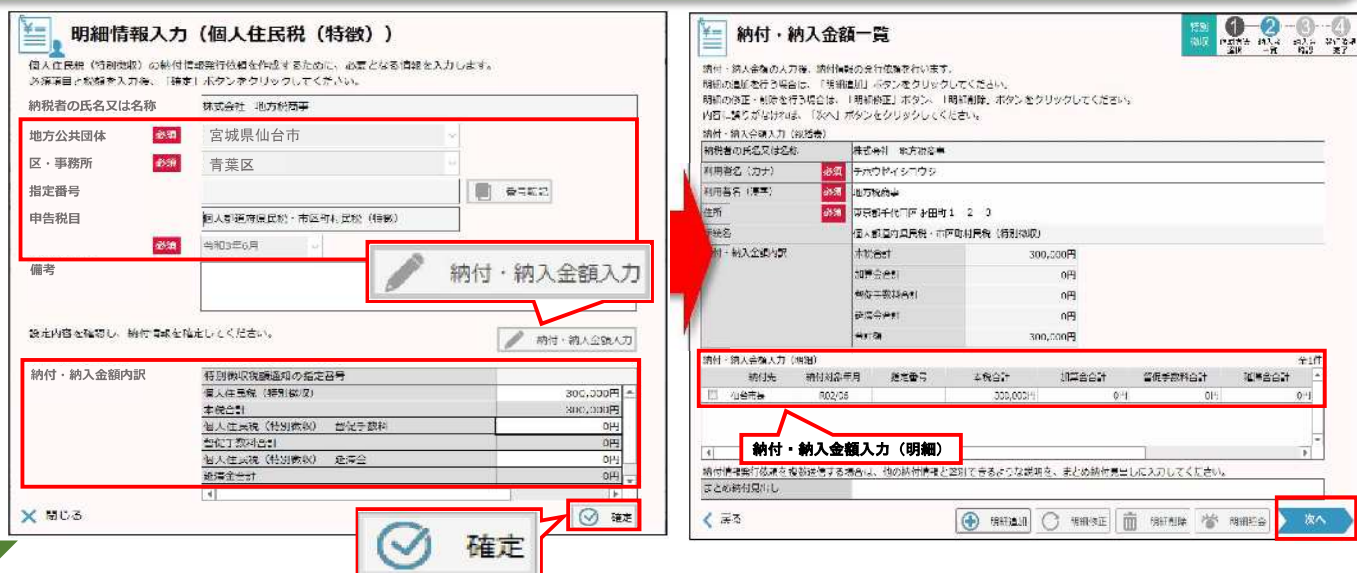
明細情報入力（個人住民税（特徴））

個人住民税（特別徴収）の納付情報発行依頼を作成するために、必要となる情報を入力します。
必須項目と金額を入力後、「確定」ボタンをクリックしてください。

納税者の氏名又は名称　株式会社　地方税商事

地方公共団体　必須　宮城県仙台市
区・事務所　必須　青葉区
指定番号　番号確認
申告税目　個人都道府県民税・市区町村民税（特徴）
必須　令和3年6月

備考

納付・納入金額入力

設定内容を確認し、納付情報を確定してください。

納付・納入金額入力

納付・納入金額内訳

| 特別徴収税額通知の指定番号 | |
|---|---|
| 個人住民税（特別徴収） | 300,000円 |
| 本税合計 | 300,000円 |
| 個人住民税（特別徴収）　督促手数料 | 0円 |
| 督促手数料合計 | 0円 |
| 個人住民税（特別徴収）　延滞金 | 0円 |
| 延滞金合計 | 0円 |

閉じる

確定

確定

納付・納入金額一覧

特別徴収　1 作成方法選択　2 納入一覧　3 納入確認　4 納付完了

納付・納入金額の入力後、納付情報の発行依頼を行います。
明細の追加を行う場合は、「明細追加」ボタンをクリックしてください。
明細の修正・削除を行う場合は、「明細修正」ボタン、「明細削除」ボタンをクリックしてください。
内容に誤りがなければ、「次へ」ボタンをクリックしてください。

納付・納入金額入力（総括表）

| 納税者の氏名又は名称 | 株式会社　地方税商事 |
|---|---|
| 利用者名（カナ）必須 | チホウゼイショウジ |
| 利用者名（漢字）必須 | 地方税商事 |
| 住所　必須 | 東京都千代田区永田町１－２－３ |
| 税目名 | 個人都道府県民税・市区町村民税（特別徴収） |
| 納付・納入金額内訳 | 本税合計　300,000円 |
| | 加算金合計　0円 |
| | 督促手数料合計　0円 |
| | 延滞金合計　0円 |
| | 合計額　300,000円 |

納付・納入金額入力（明細）　全1件

| | 納付先 | 納付対象年月 | 指定番号 | 本税合計 | 加算金合計 | 督促手数料合計 | 延滞金合計 |
|---|---|---|---|---|---|---|---|
| □ | 仙台市青 | R02/05 | | 300,000円 | 0円 | 0円 | 0円 |

納付・納入金額入力（明細）

納付情報発行依頼を複数作成する場合は、他の納付情報と区別できるような説明を、まとめ納付見出しに入力してください。
まとめ納付見出し

戻る　明細追加　明細修正　明細削除　明細照会　次へ